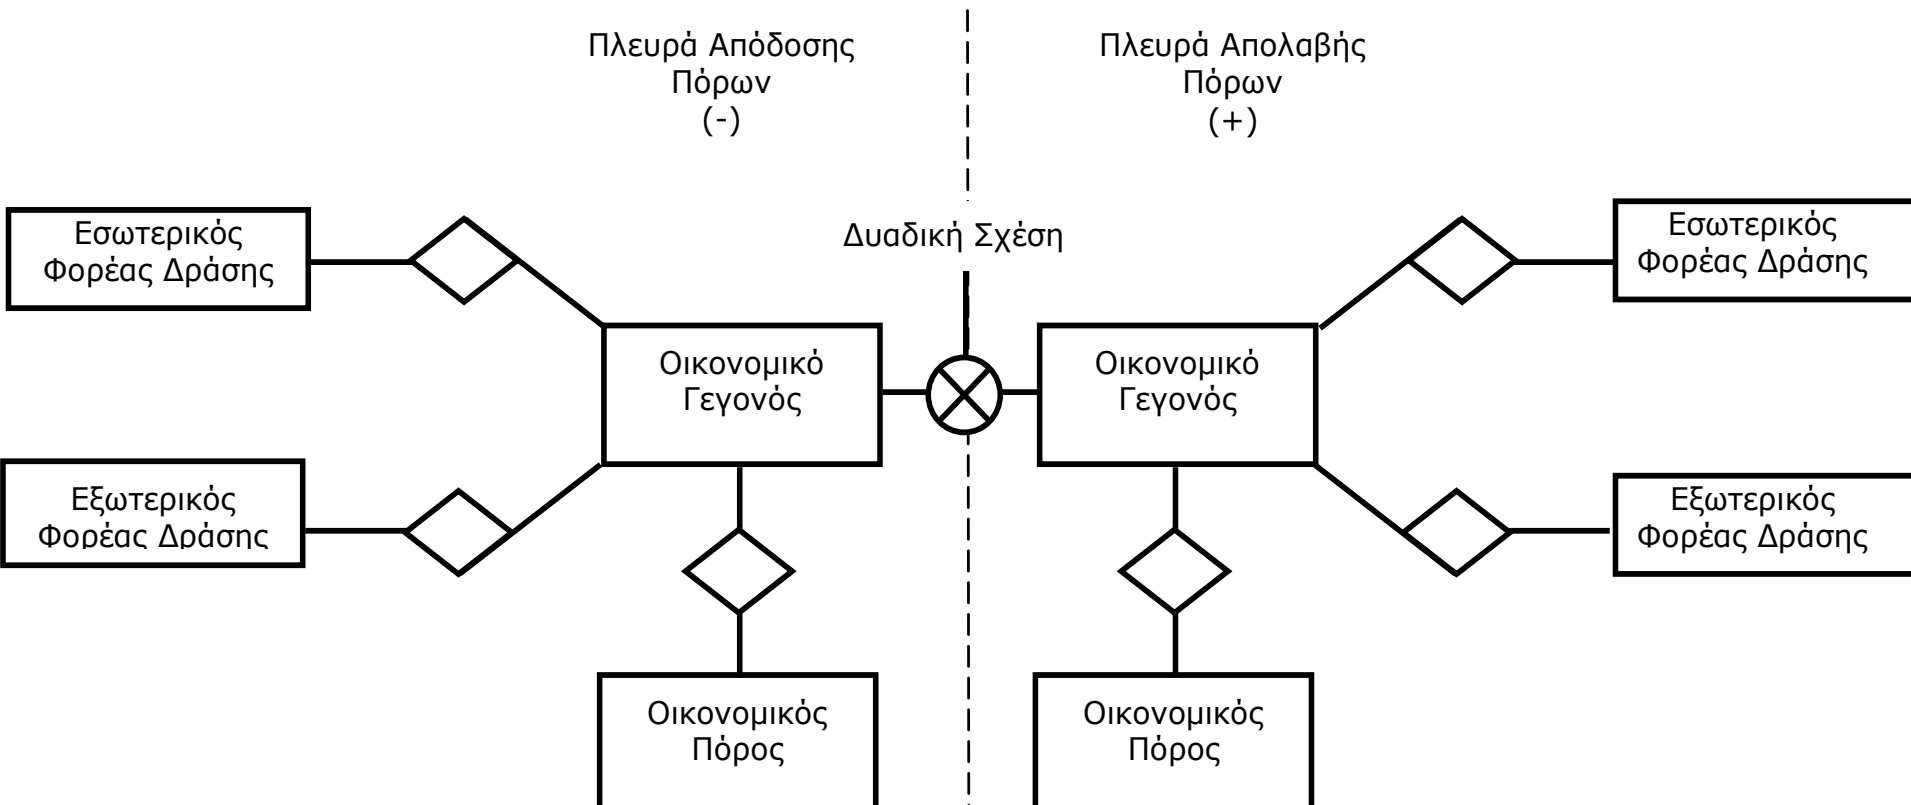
Πλευρά Απόδοσης Πόρων (-)

Πλευρά Απολαβής Πόρων (+)

Εσωτερικός Φορέας Δράσης

Δυαδική Σχέση

Εσωτερικός Φορέας Δράσης

Οικονομικό Γεγονός

Οικονομικό Γεγονός

Εξωτερικός Φορέας Δράσης

Εξωτερικός Φορέας Δράσης

Οικονομικός Πόρος

Οικονομικός Πόρος